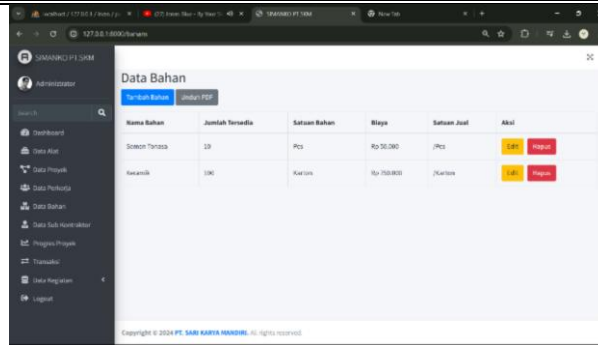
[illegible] × | (27) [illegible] × | SIMANKO PT.SKM × | New tab × | +

127.0.0.1:8000/bahans

SIMANKO PT.SKM

Administrator

Search

Dashboard
Data Alat
Data Proyek
Data Pekerja
Data Bahan
Data Sub Kontraktor
Progres Proyek
Transaksi
Data Kegiatan
Logout

Data Bahan

Tambah Bahan | Unduh PDF

| Nama Bahan | Jumlah Tersedia | Satuan Bahan | Biaya | Satuan Jual | Aksi |
|---|---|---|---|---|---|
| Semen Tonasa | 19 | Pcs | Rp 50.000 | /Pcs | Edit Hapus |
| Keramik | 100 | Kartos | Rp 750.000 | /Kartos | Edit Hapus |

Copyright © 2024 PT. SARI KARYA MANDIRI. All rights reserved.